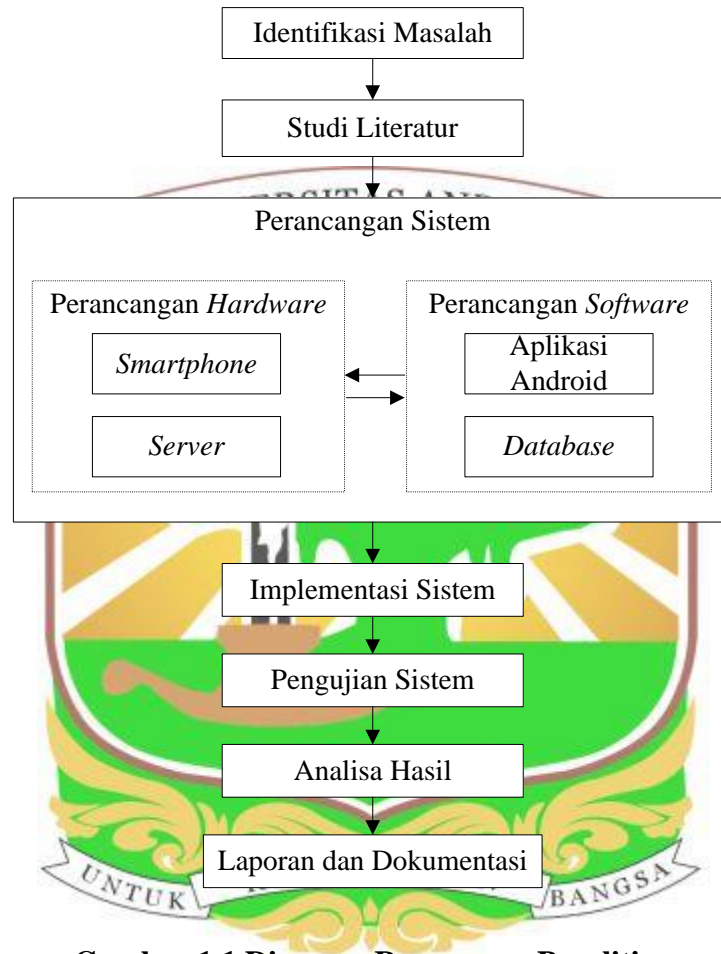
Identifikasi Masalah

Studi Literatur

Perancangan Sistem

Perancangan *Hardware*

*Smartphone*

*Server*

Perancangan *Software*

Aplikasi Android

*Database*

Implementasi Sistem

Pengujian Sistem

Analisa Hasil

Laporan dan Dokumentasi

UNTUK

BANGSA

Gambar 1.1 Diagram Rancangan Penelitian